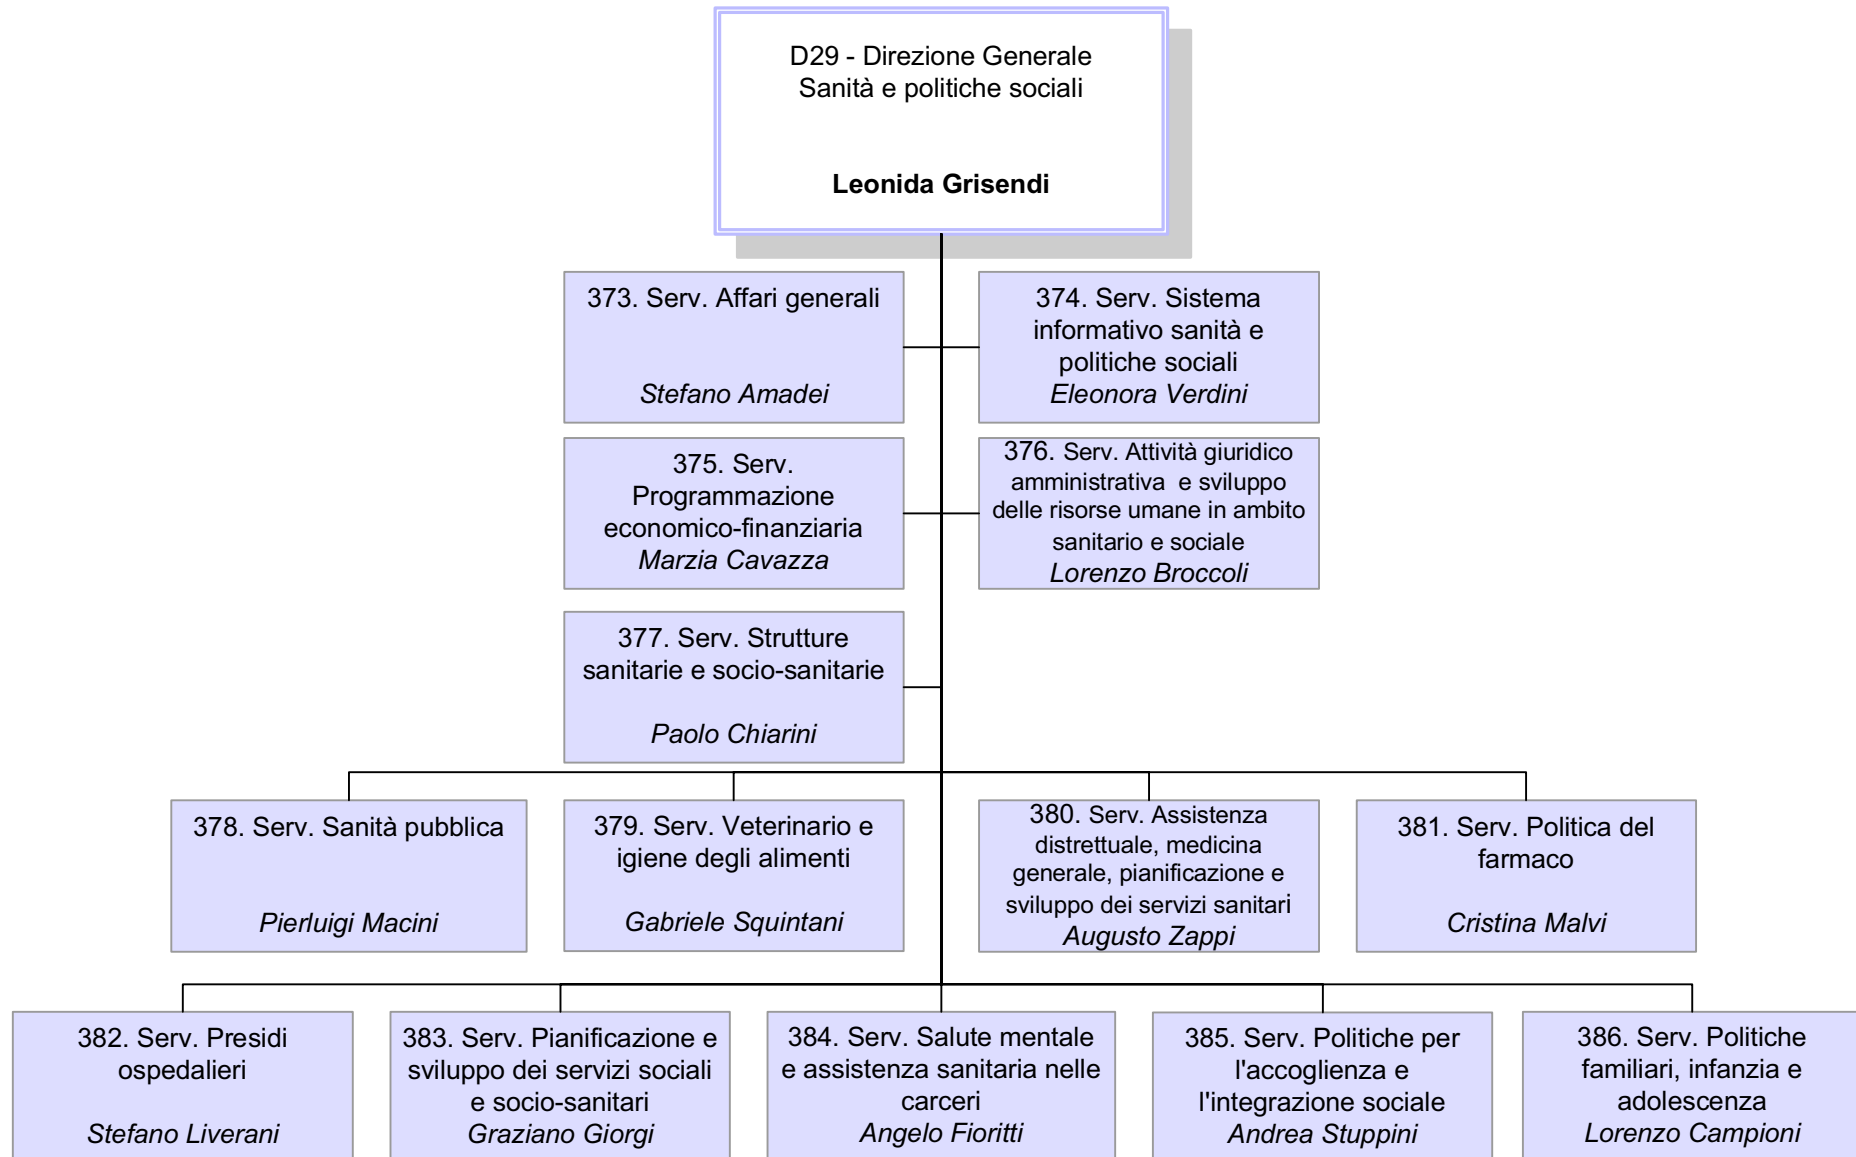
D29 - Direzione Generale
Sanità e politiche sociali

**Leonida Grisendi**

373. Serv. Affari generali

*Stefano Amadei*

374. Serv. Sistema informativo sanità e politiche sociali
*Eleonora Verdini*

375. Serv. Programmazione economico-finanziaria
*Marzia Cavazza*

376. Serv. Attività giuridico amministrativa e sviluppo delle risorse umane in ambito sanitario e sociale
*Lorenzo Broccoli*

377. Serv. Strutture sanitarie e socio-sanitarie

*Paolo Chiarini*

378. Serv. Sanità pubblica

*Pierluigi Macini*

379. Serv. Veterinario e igiene degli alimenti

*Gabriele Squintani*

380. Serv. Assistenza distrettuale, medicina generale, pianificazione e sviluppo dei servizi sanitari
*Augusto Zappi*

381. Serv. Politica del farmaco

*Cristina Malvi*

382. Serv. Presidi ospedalieri

*Stefano Liverani*

383. Serv. Pianificazione e sviluppo dei servizi sociali e socio-sanitari
*Graziano Giorgi*

384. Serv. Salute mentale e assistenza sanitaria nelle carceri
*Angelo Fioritti*

385. Serv. Politiche per l'accoglienza e l'integrazione sociale
*Andrea Stuppini*

386. Serv. Politiche familiari, infanzia e adolescenza
*Lorenzo Campioni*